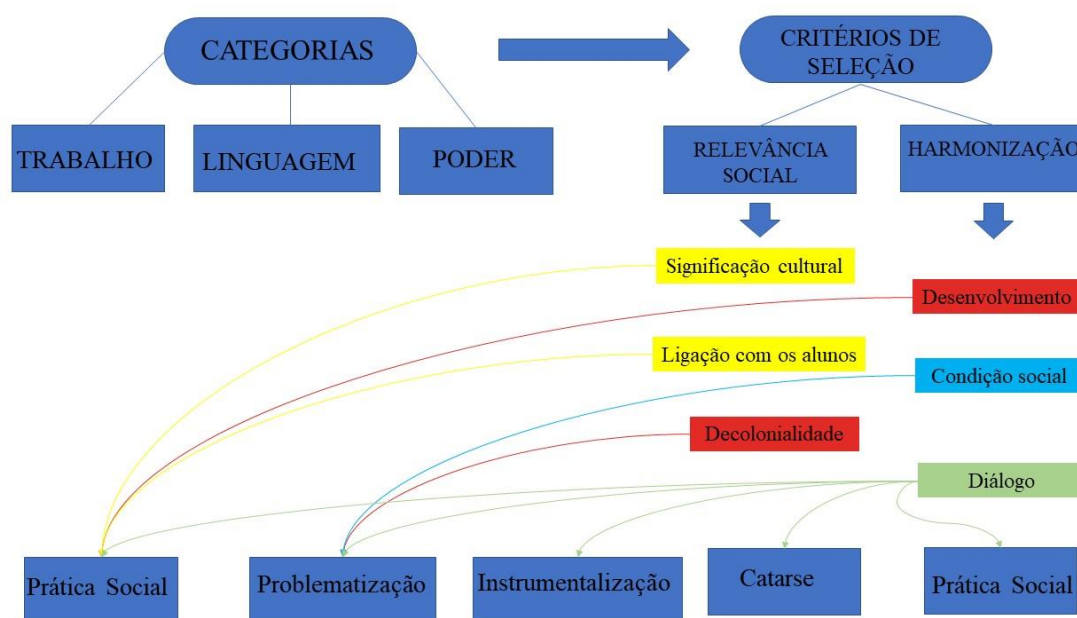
CATEGORIAS

TRABALHO

LINGUAGEM

PODER

CRITÉRIOS DE SELEÇÃO

RELEVÂNCIA SOCIAL

HARMONIZAÇÃO

Significação cultural

Desenvolvimento

Ligação com os alunos

Condição social

Decolonialidade

Diálogo

Prática Social

Problematização

Instrumentalização

Catarse

Prática Social